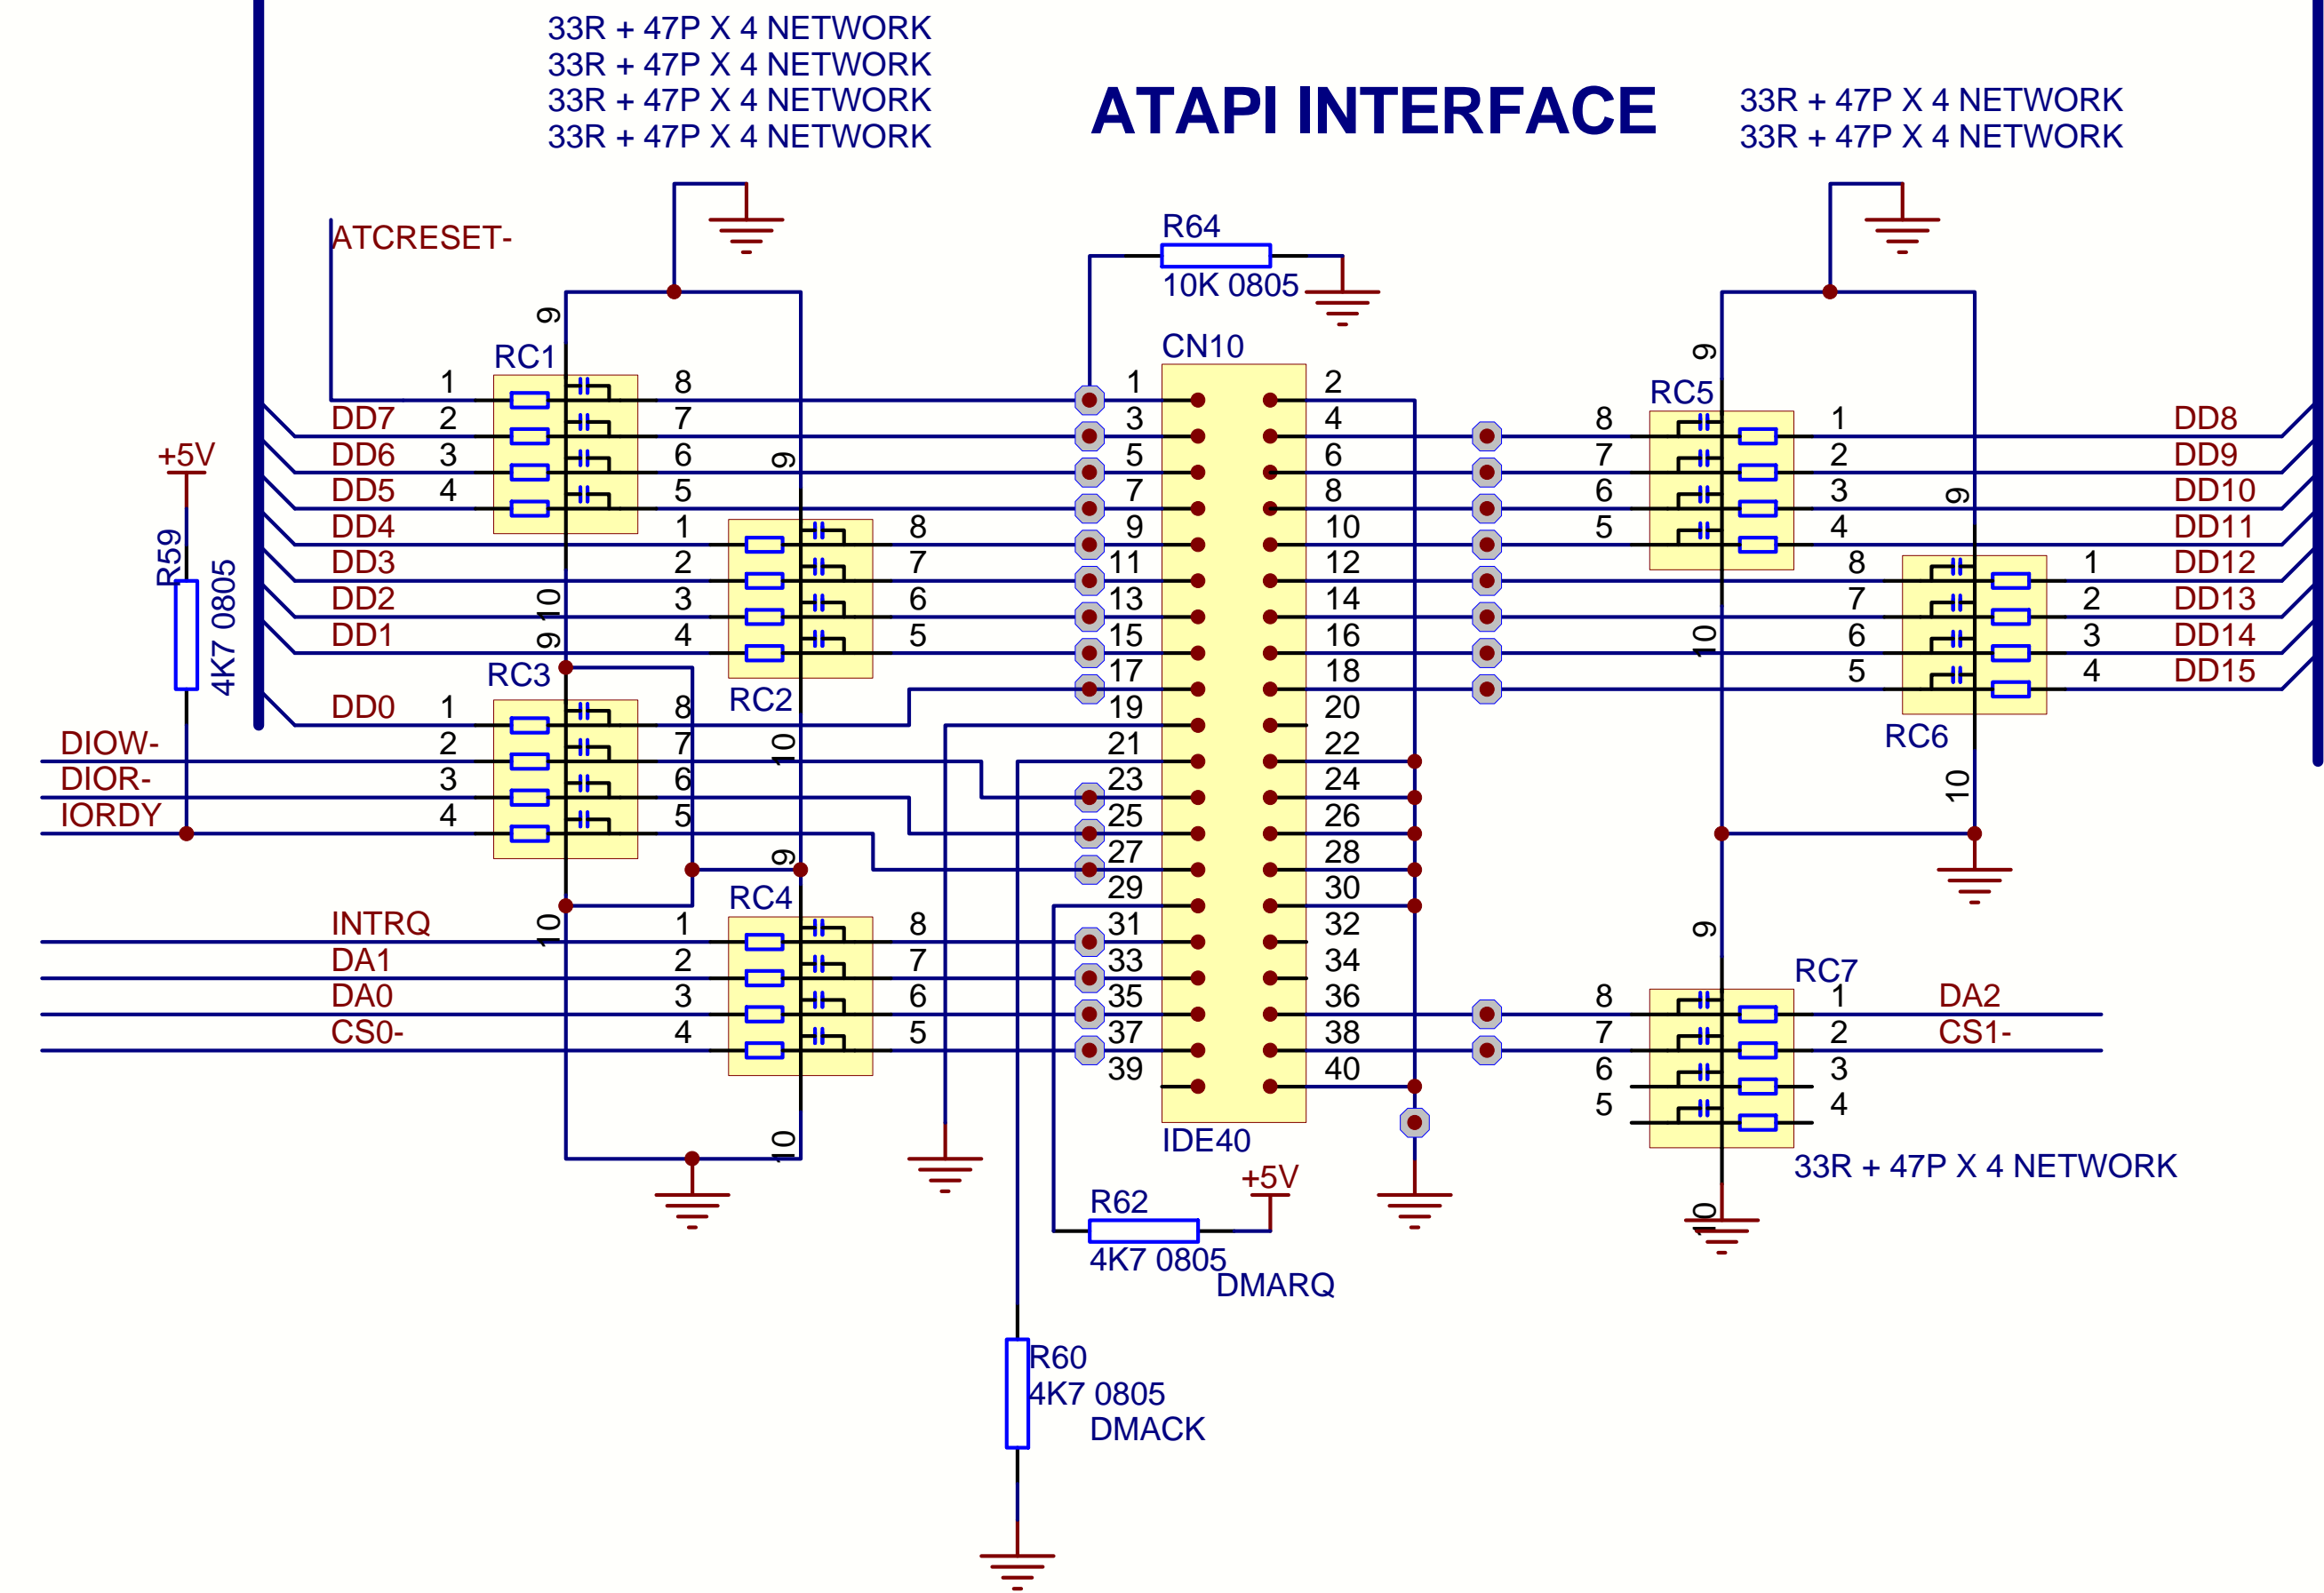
33R + 47P X 4 NETWORK
33R + 47P X 4 NETWORK
33R + 47P X 4 NETWORK
33R + 47P X 4 NETWORK

ATAPI INTERFACE

33R + 47P X 4 NETWORK
33R + 47P X 4 NETWORK

ATCRESET-

R64
10K 0805

CN10

RC1
9
1 2 3 4
8 7 6 5
DD7
DD6
DD5
DD4
DD3
DD2
DD1
DD0
+5V
R59
4K7 0805

RC2
9
1 2 3 4
8 7 6 5
10

RC3
10
9
1 2 3 4
8 7 6 5
DIOW-
DIOR-
IORDY

RC4
9
1 2 3 4
8 7 6 5
10
10
INTRQ
DA1
DA0
CS0-

1 3 5 7 9 11 13 15 17 19 21 23 25 27 29 31 33 35 37 39
2 4 6 8 10 12 14 16 18 20 22 24 26 28 30 32 34 36 38 40
IDE40

R62
+5V
4K7 0805
DMARQ

R60
4K7 0805
DMACK

RC5
9
8 7 6 5
1 2 3 4
10
DD8
DD9
DD10
DD11
DD12
DD13
DD14
DD15

RC6
9
8 7 6 5
1 2 3 4
10

RC7
9
8 7 6 5
1 2 3 4
10
DA2
CS1-
33R + 47P X 4 NETWORK